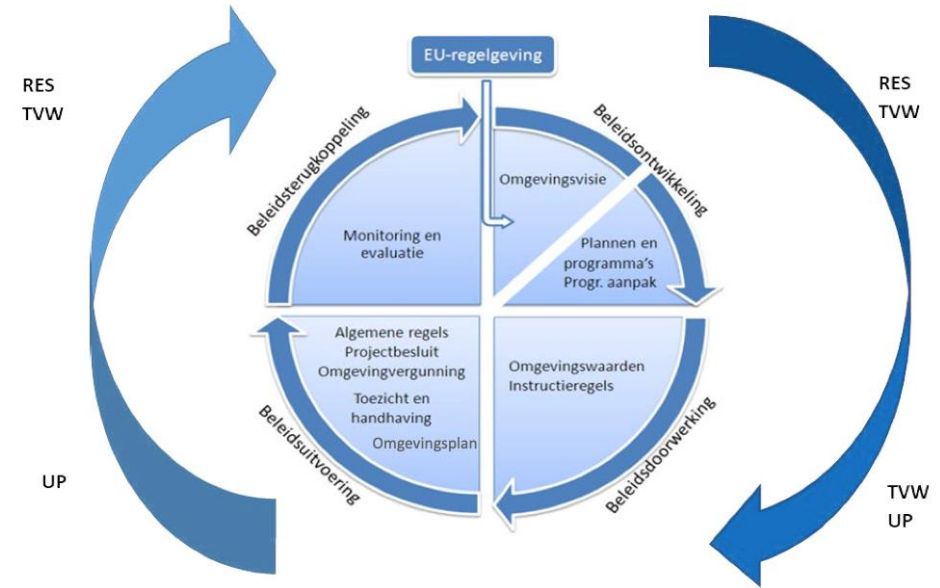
RES
TVW

EU-regelgeving

RES
TVW

Beleidsterugkoppeling

Beleidsontwikkeling

Omgevingsvisie

Monitoring en evaluatie

Plannen en programma's Progr. aanpak

Algemene regels
Projectbesluit
Omgevingvergunning
Toezicht en handhaving
Omgevingsplan

Omgevingswaarden
Instructieregels

Beleidsuitvoering

Beleidsdoorwerking

UP

TVW
UP